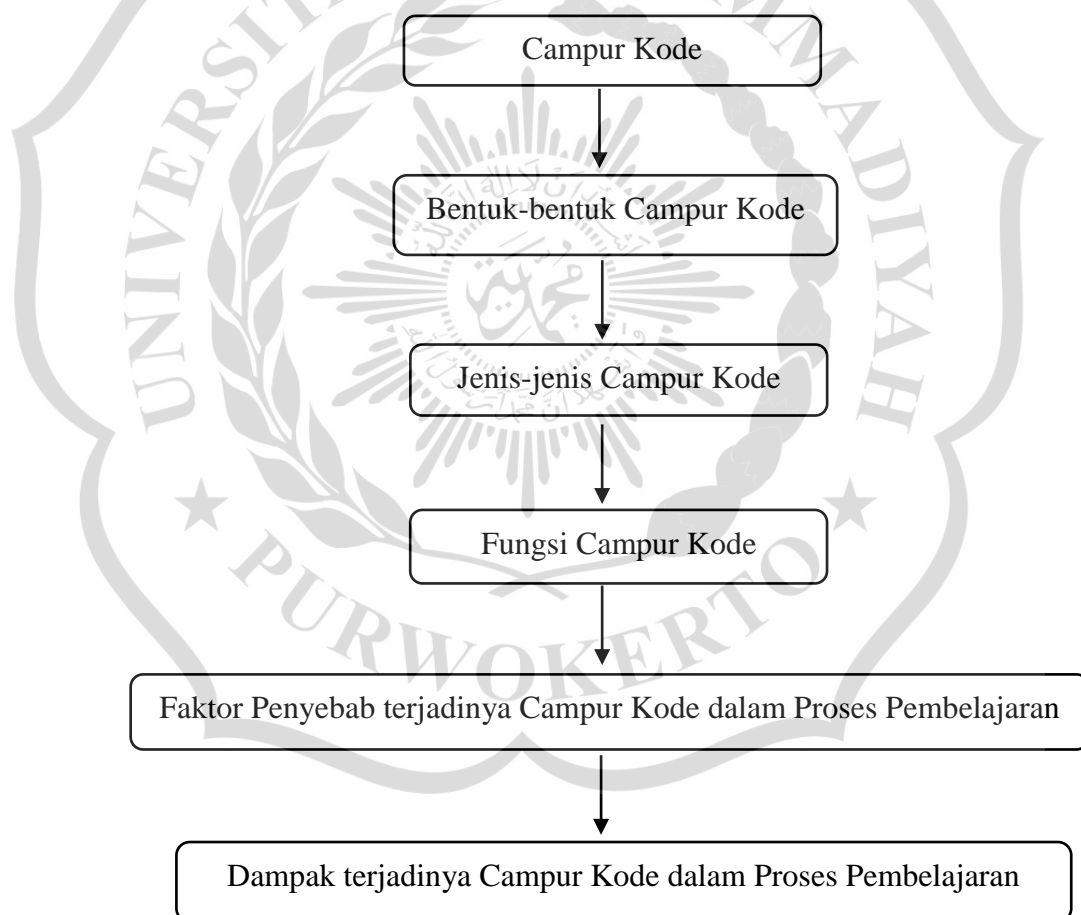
Campur Kode

Bentuk-bentuk Campur Kode

Jenis-jenis Campur Kode

Fungsi Campur Kode

Faktor Penyebab terjadinya Campur Kode dalam Proses Pembelajaran

Dampak terjadinya Campur Kode dalam Proses Pembelajaran

UNIVERSITAS MUHAMMADIYAH PURWOKERTO